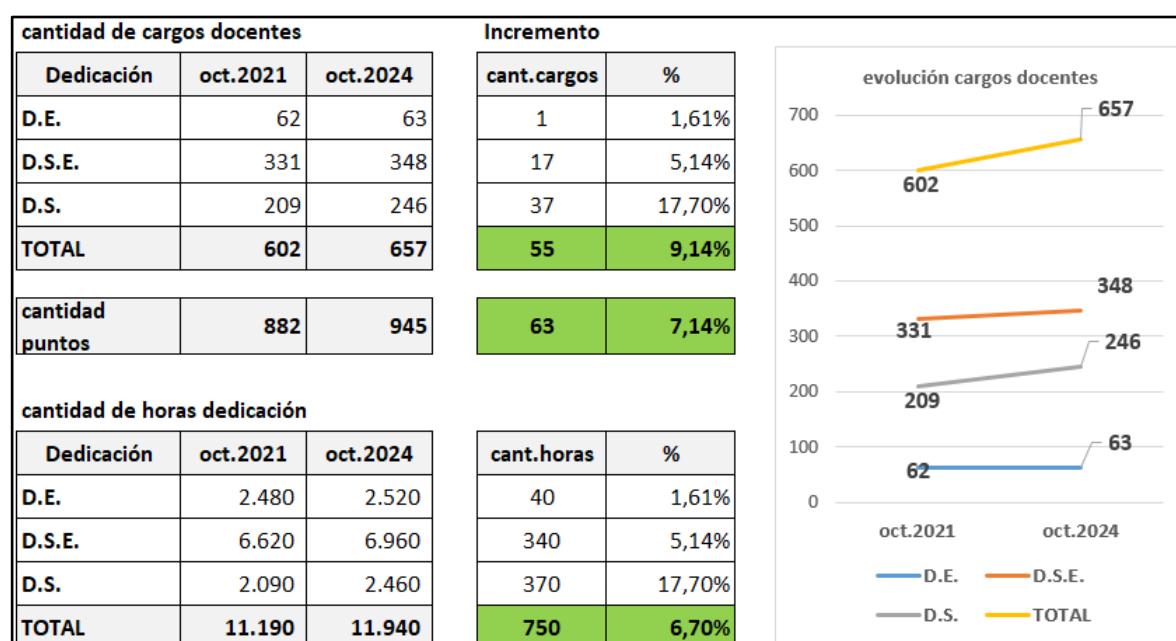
cantidad de cargos docentes

| Dedicación | oct.2021 | oct.2024 |
|---|---|---|
| D.E. | 62 | 63 |
| D.S.E. | 331 | 348 |
| D.S. | 209 | 246 |
| TOTAL | 602 | 657 |

Incremento

| cant.cargos | % |
|---|---|
| 1 | 1,61% |
| 17 | 5,14% |
| 37 | 17,70% |
| 55 | 9,14% |

| cantidad puntos | 882 | 945 |
|---|---|---|

| 63 | 7,14% |
|---|---|

cantidad de horas dedicación

| Dedicación | oct.2021 | oct.2024 |
|---|---|---|
| D.E. | 2.480 | 2.520 |
| D.S.E. | 6.620 | 6.960 |
| D.S. | 2.090 | 2.460 |
| TOTAL | 11.190 | 11.940 |

| cant.horas | % |
|---|---|
| 40 | 1,61% |
| 340 | 5,14% |
| 370 | 17,70% |
| 750 | 6,70% |

evolución cargos docentes

700
600
500
400
300
200
100
0

657
602
348
331
246
209
63
62

oct.2021 oct.2024

D.E. D.S.E. D.S. TOTAL